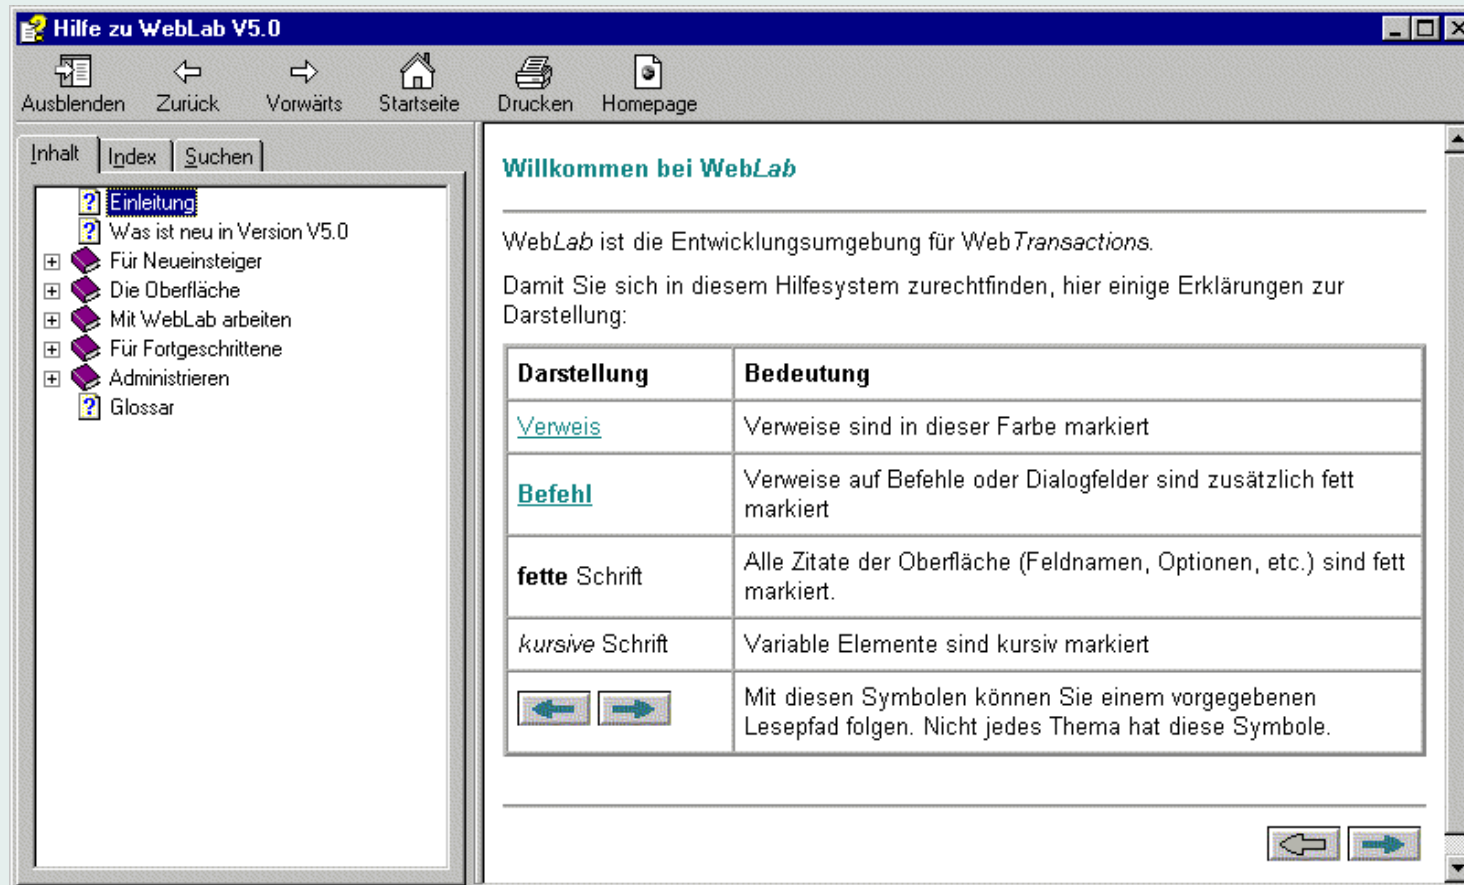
Hilfe zu WebLab V5.0

Ausblenden Zurück Vorwärts Startseite Drucken Homepage

Inhalt Index Suchen

Einleitung
Was ist neu in Version V5.0
Für Neueinsteiger
Die Oberfläche
Mit WebLab arbeiten
Für Fortgeschrittene
Administrieren
Glossar

Willkommen bei WebLab

WebLab ist die Entwicklungsumgebung für WebTransactions.

Damit Sie sich in diesem Hilfesystem zurechtfinden, hier einige Erklärungen zur Darstellung:

| Darstellung | Bedeutung |
|---|---|
| Verweis | Verweise sind in dieser Farbe markiert |
| Befehl | Verweise auf Befehle oder Dialogfelder sind zusätzlich fett markiert |
| fette Schrift | Alle Zitate der Oberfläche (Feldnamen, Optionen, etc.) sind fett markiert. |
| kursive Schrift | Variable Elemente sind kursiv markiert |
| | Mit diesen Symbolen können Sie einem vorgegebenen Lesepfad folgen. Nicht jedes Thema hat diese Symbole. |